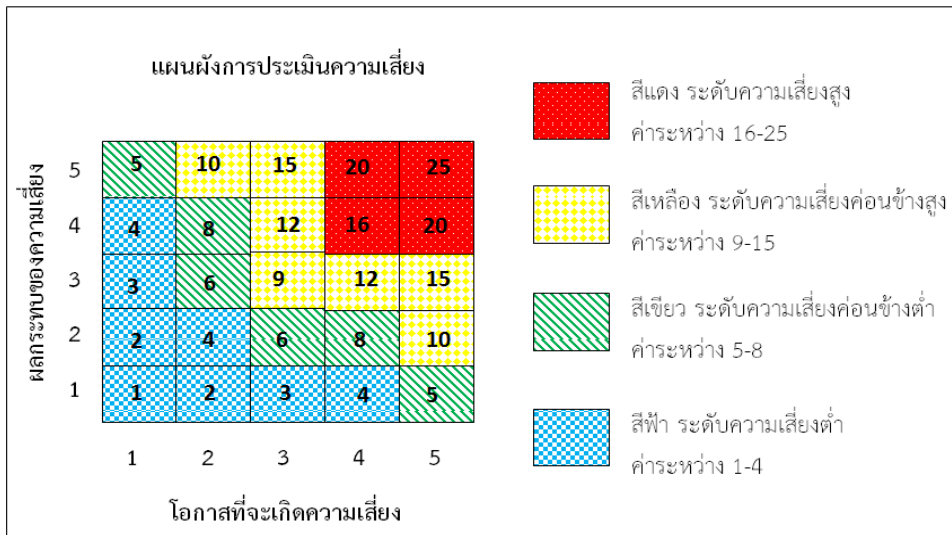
แผนผังการประเมินความเสี่ยง

ผลกระทบของความเสี่ยง

| | | | | | |
|---|---|---|---|---|---|
| 5 | 5 | 10 | 15 | 20 | 25 |
| 4 | 4 | 8 | 12 | 16 | 20 |
| 3 | 3 | 6 | 9 | 12 | 15 |
| 2 | 2 | 4 | 6 | 8 | 10 |
| 1 | 1 | 2 | 3 | 4 | 5 |
| | 1 | 2 | 3 | 4 | 5 |

โอกาสที่จะเกิดความเสี่ยง

สีแดง ระดับความเสี่ยงสูง
ค่าระหว่าง 16-25

สีเหลือง ระดับความเสี่ยงค่อนข้างสูง
ค่าระหว่าง 9-15

สีเขียว ระดับความเสี่ยงค่อนข้างต่ำ
ค่าระหว่าง 5-8

สีฟ้า ระดับความเสี่ยงต่ำ
ค่าระหว่าง 1-4